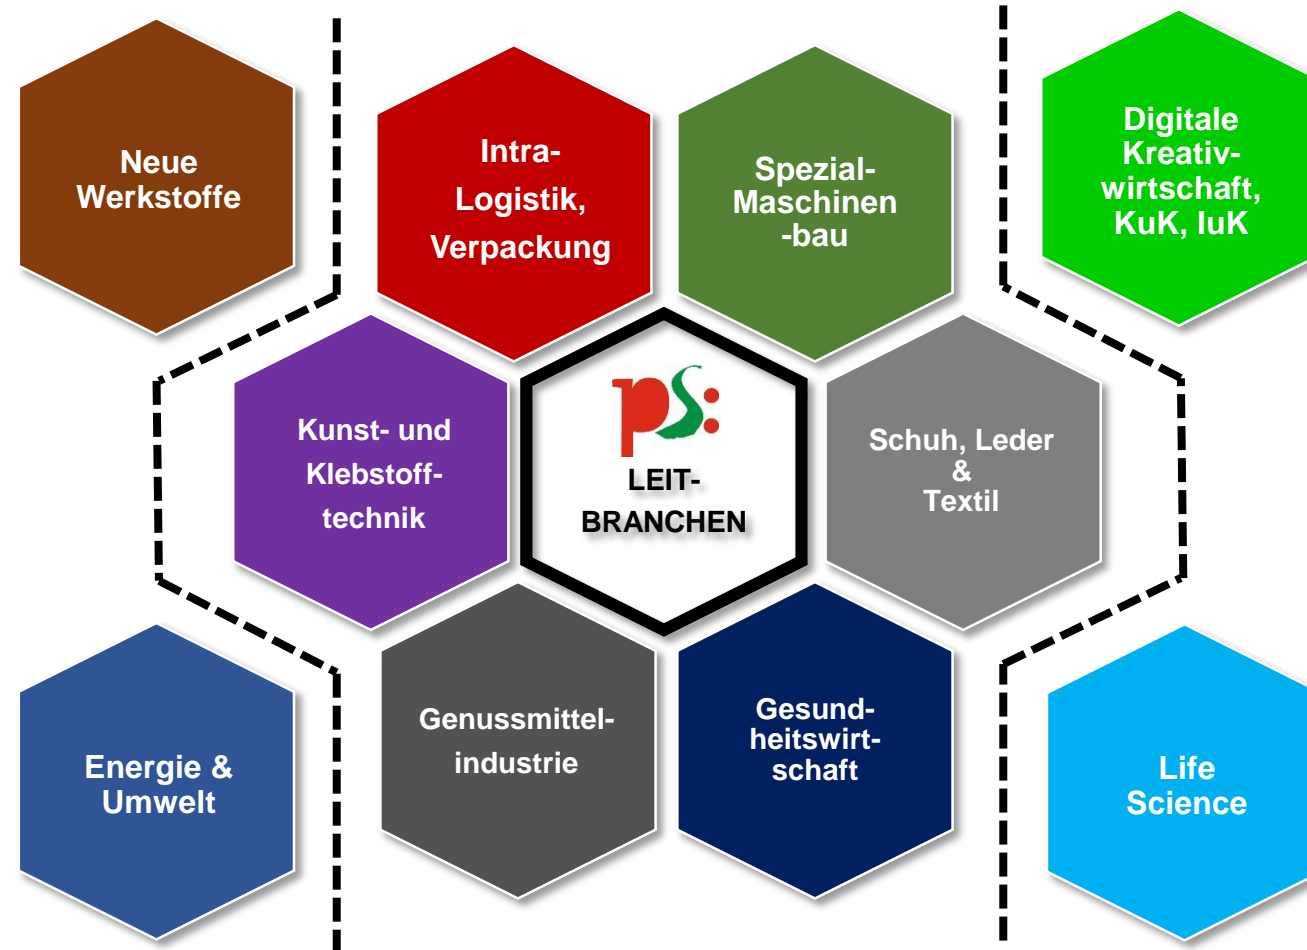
Neue Werkstoffe

Intra-Logistik, Verpackung

Spezial-Maschinen-bau

Digitale Kreativwirtschaft, KuK, IuK

Kunst- und Klebstofftechnik

ps:

LEIT-BRANCHEN

Schuh, Leder & Textil

Energie & Umwelt

Genussmittelindustrie

Gesundheitswirtschaft

Life Science